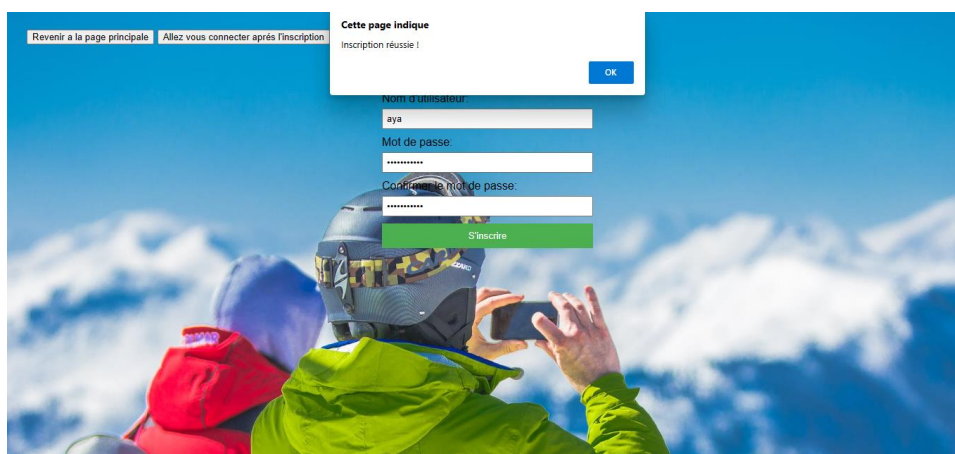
Revenir a la page principale

Allez vous connecter aprés l'inscription

Cette page indique

Inscription réussie !

OK

Nom d'utilisateur:

aya

Mot de passe:

•••••••••••

Confirmer le mot de passe:

•••••••••••

S'inscrire